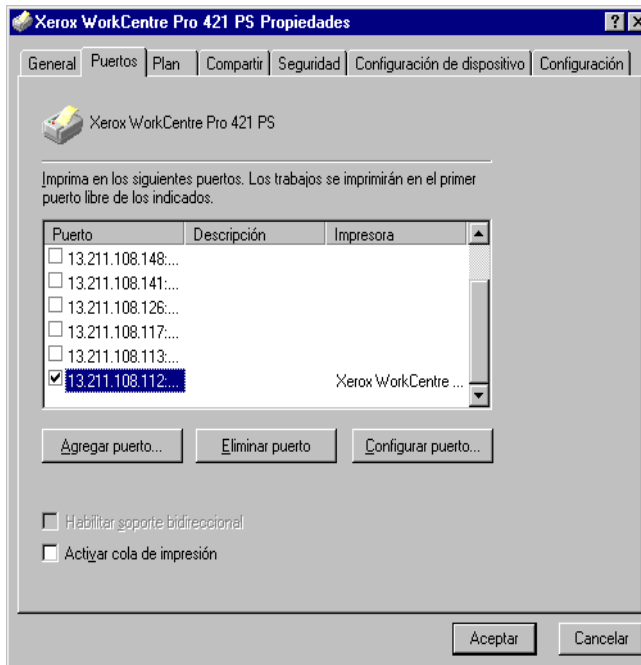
Xerox WorkCentre Pro 421 PS Propiedades

? ×

General | Puertos | Plan | Compartir | Seguridad | Configuración de dispositivo | Configuración

Xerox WorkCentre Pro 421 PS

Imprima en los siguientes puertos. Los trabajos se imprimirán en el primer puerto libre de los indicados.

| Puerto | Descripción | Impresora |
|---|---|---|
| ☐ 13.211.108.148:... | | |
| ☐ 13.211.108.141:... | | |
| ☐ 13.211.108.126:... | | |
| ☐ 13.211.108.117:... | | |
| ☐ 13.211.108.113:... | | |
| ☑ 13.211.108.112:... | | Xerox WorkCentre ... |

Agregar puerto... | Eliminar puerto | Configurar puerto...

☐ Habilitar soporte bidireccional

☐ Activar cola de impresión

Aceptar | Cancelar